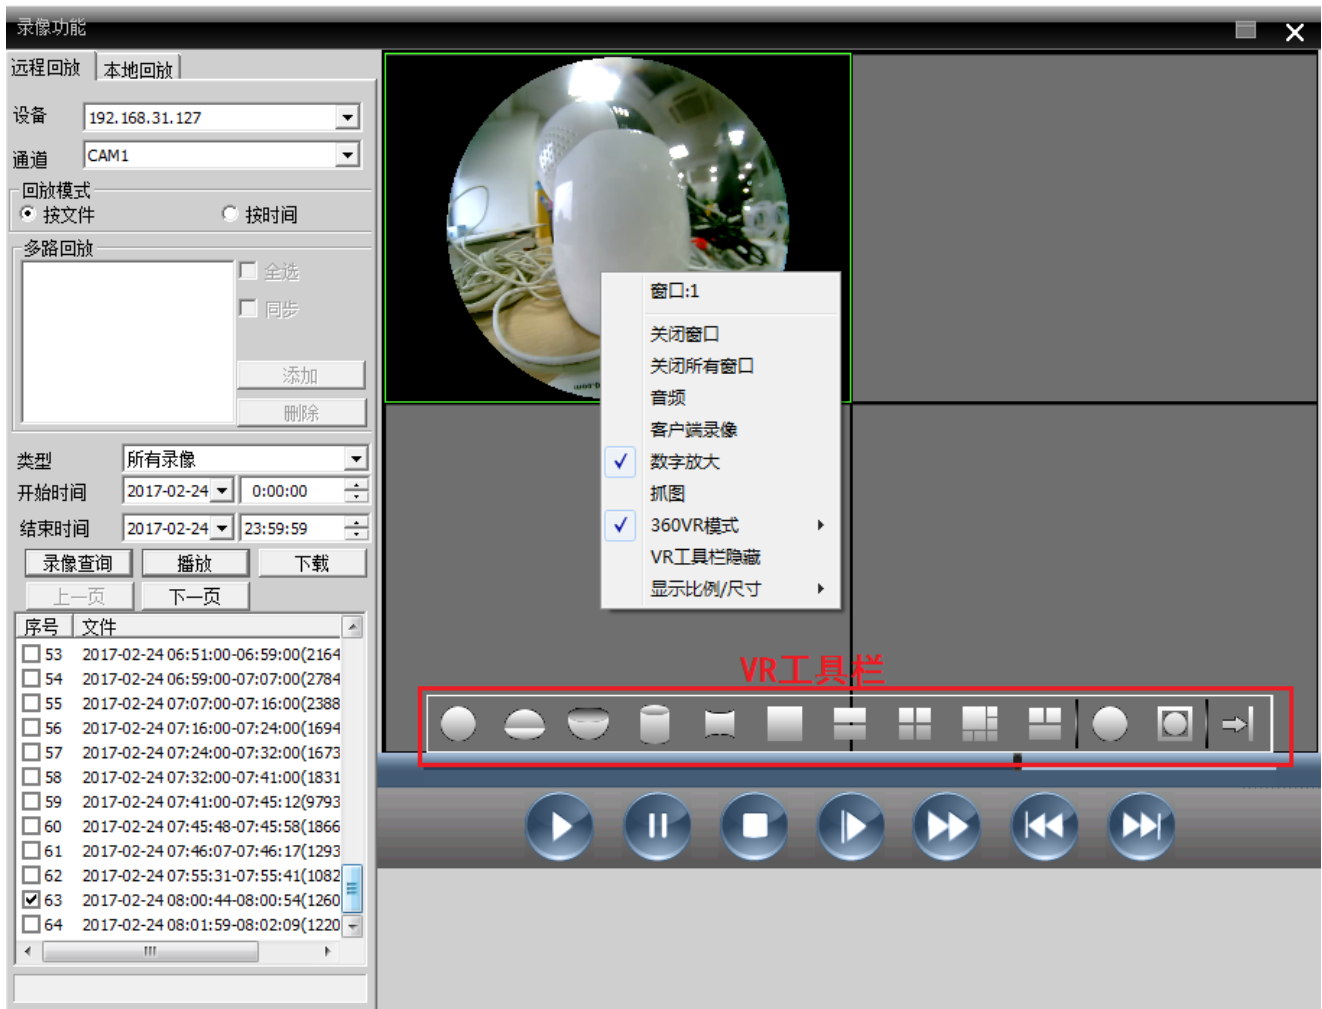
录像功能

远程回放 本地回放

设备 192.168.31.127

通道 CAM1

回放模式
按文件 按时间

多路回放
全选
同步
添加
删除

类型 所有录像
开始时间 2017-02-24 0:00:00
结束时间 2017-02-24 23:59:59
录像查询 播放 下载
上一页 下一页

| 序号 | 文件 |
|---|---|
| 53 | 2017-02-24 06:51:00-06:59:00(2164 |
| 54 | 2017-02-24 06:59:00-07:07:00(2784 |
| 55 | 2017-02-24 07:07:00-07:16:00(2388 |
| 56 | 2017-02-24 07:16:00-07:24:00(1694 |
| 57 | 2017-02-24 07:24:00-07:32:00(1673 |
| 58 | 2017-02-24 07:32:00-07:41:00(1831 |
| 59 | 2017-02-24 07:41:00-07:45:12(9793 |
| 60 | 2017-02-24 07:45:48-07:45:58(1866 |
| 61 | 2017-02-24 07:46:07-07:46:17(1293 |
| 62 | 2017-02-24 07:55:31-07:55:41(1082 |
| 63 | 2017-02-24 08:00:44-08:00:54(1260 |
| 64 | 2017-02-24 08:01:59-08:02:09(1220 |

窗口:1
关闭窗口
关闭所有窗口
音频
客户端录像
数字放大
抓图
360VR模式
VR工具栏隐藏
显示比例/尺寸

VR工具栏